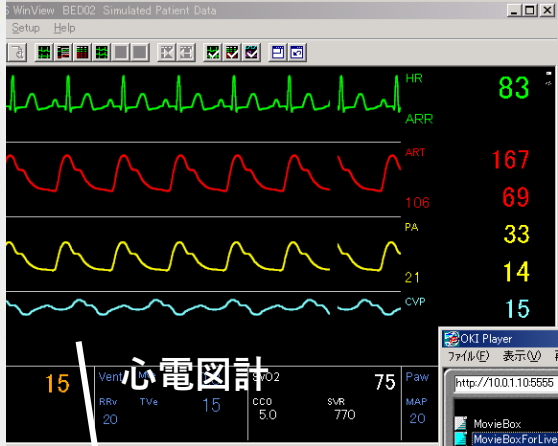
S WinView BED02 Simulated Patient Data

Setup Help

HR
83

ARR

ART
167

106
69

PA
33

21
14

CVP
15

15
Vent
RRv
20
TVe
15

心電図計

SvO2
75
CCO
5.0
SVR
770

Paw
MAP
20

OKI Player
ファイル(F) 表示(V)
http://10.0.1.10:5555
MovieBox
MovieBoxForLive